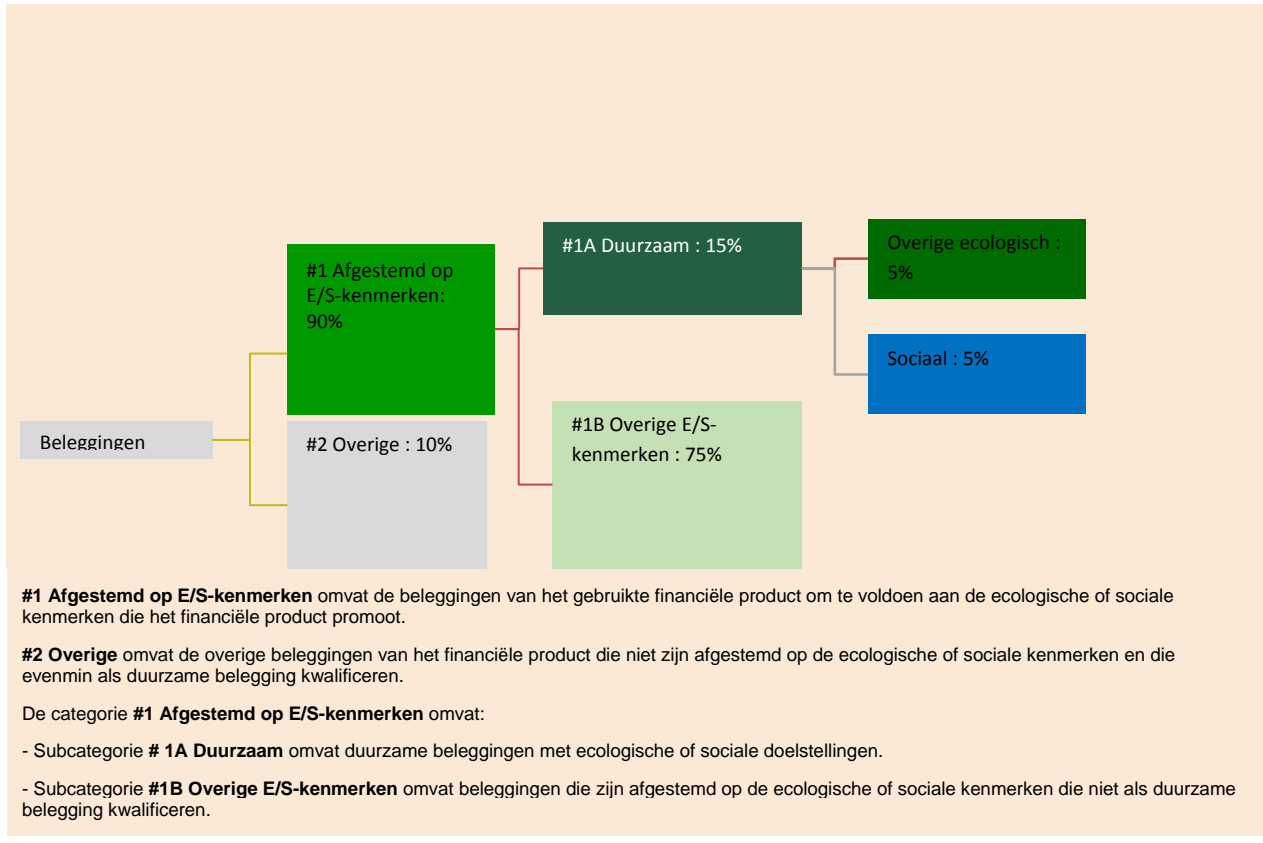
Beleggingen

#1 Afgestemd op E/S-kenmerken: 90%

#2 Overige : 10%

#1A Duurzaam : 15%

#1B Overige E/S-kenmerken : 75%

Overige ecologisch : 5%

Sociaal : 5%

**#1 Afgestemd op E/S-kenmerken** omvat de beleggingen van het gebruikte financiële product om te voldoen aan de ecologische of sociale kenmerken die het financiële product promoot.

**#2 Overige** omvat de overige beleggingen van het financiële product die niet zijn afgestemd op de ecologische of sociale kenmerken en die evenmin als duurzame belegging kwalificeren.

De categorie **#1 Afgestemd op E/S-kenmerken** omvat:

- Subcategorie **# 1A Duurzaam** omvat duurzame beleggingen met ecologische of sociale doelstellingen.

- Subcategorie **#1B Overige E/S-kenmerken** omvat beleggingen die zijn afgestemd op de ecologische of sociale kenmerken die niet als duurzame belegging kwalificeren.